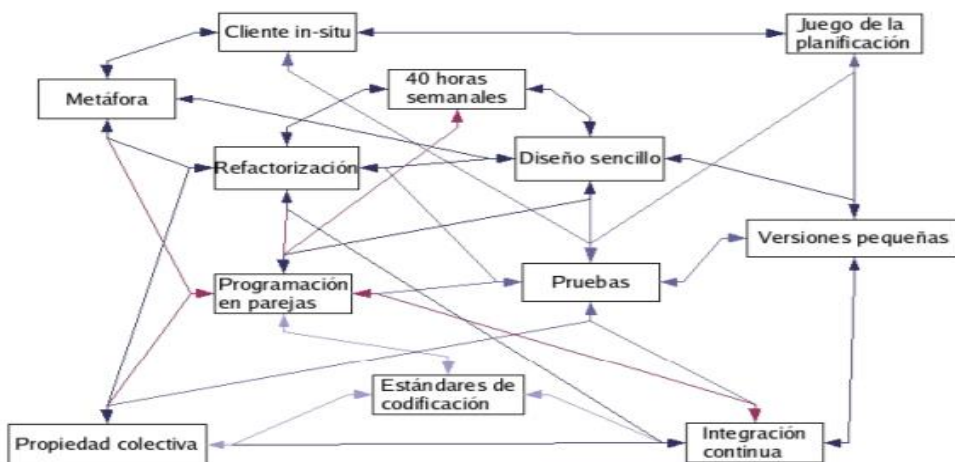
Cliente in-situ

Juego de la planificación

Metáfora

40 horas semanales

Refactorización

Diseño sencillo

Versiones pequeñas

Programación en parejas

Pruebas

Estándares de codificación

Propiedad colectiva

Integración continua